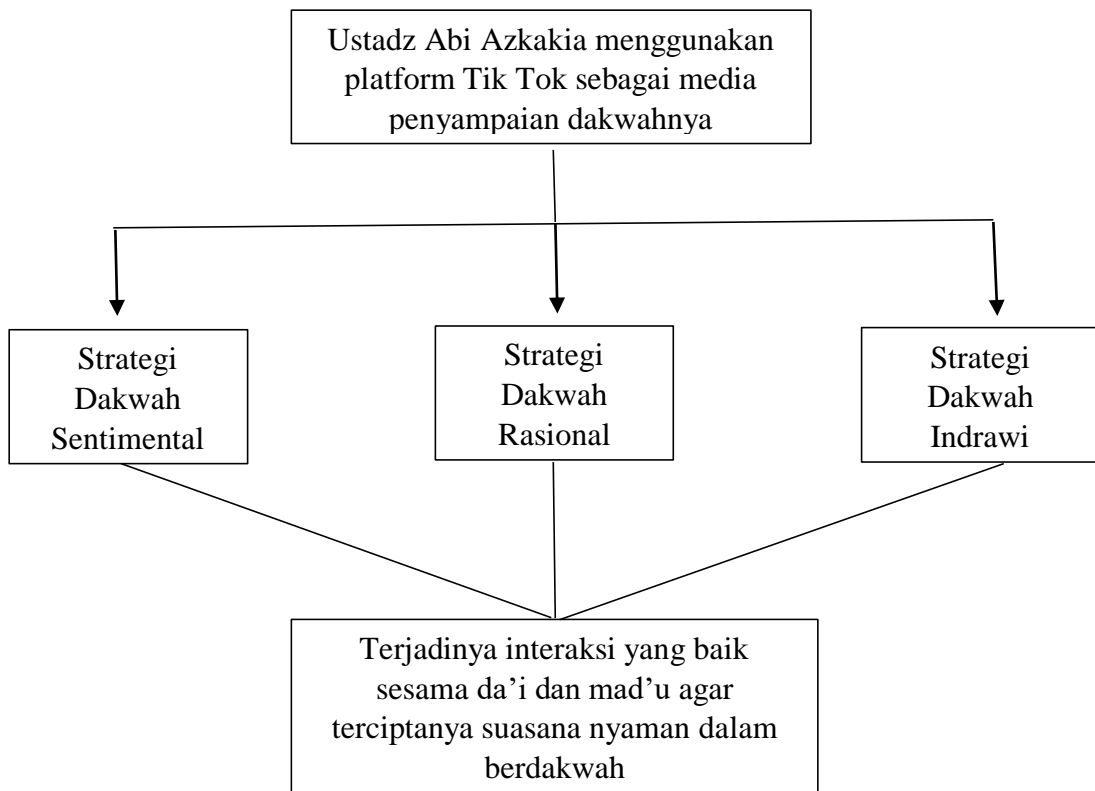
Ustadz Abi Azkakia menggunakan platform Tik Tok sebagai media penyampaian dakwahnya

Strategi Dakwah Sentimental

Strategi Dakwah Rasional

Strategi Dakwah Indrawi

Terjadinya interaksi yang baik sesama da'i dan mad'u agar terciptanya suasana nyaman dalam berdakwah